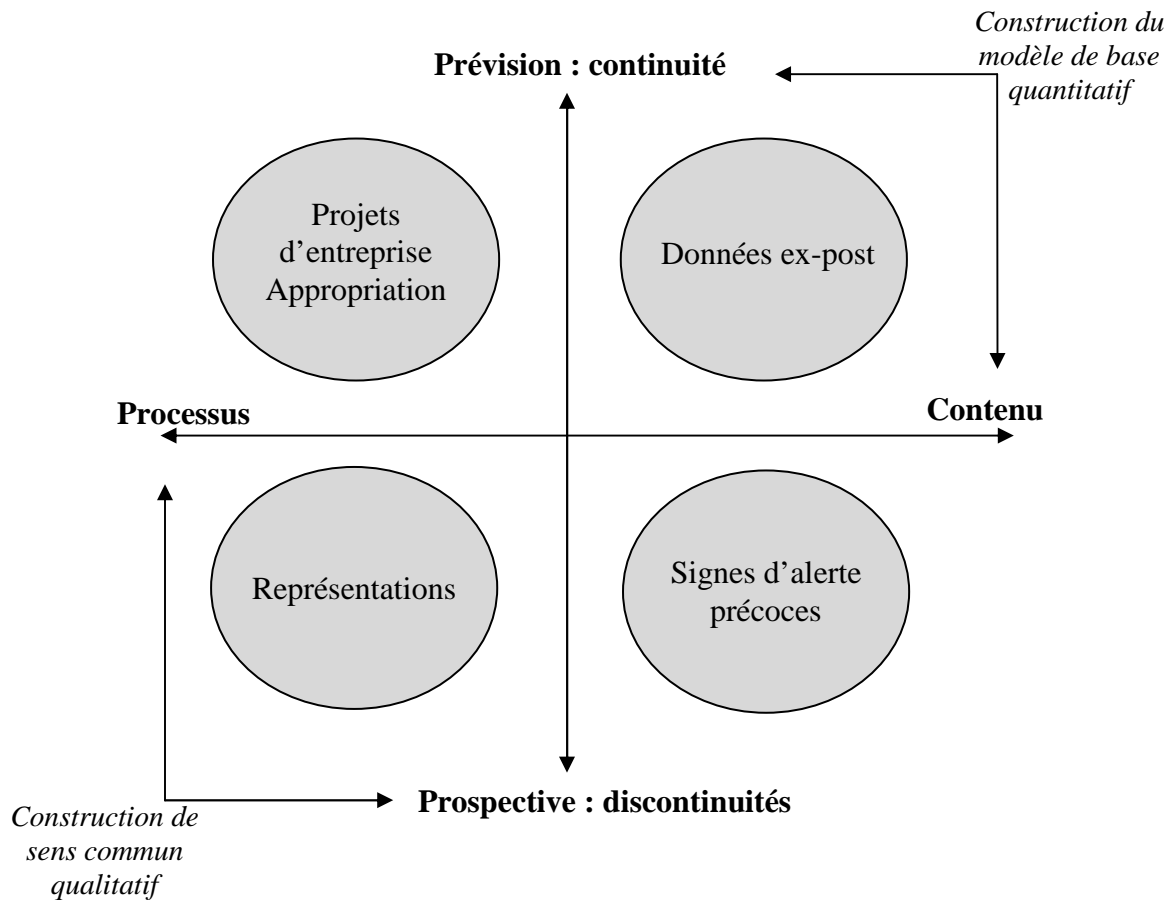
Construction du modèle de base quantitatif

Prévision : continuité

Projets d'entreprise Appropriation

Données ex-post

Processus

Contenu

Représentations

Signes d'alerte précoces

Prospective : discontinuités

Construction de sens commun qualitatif